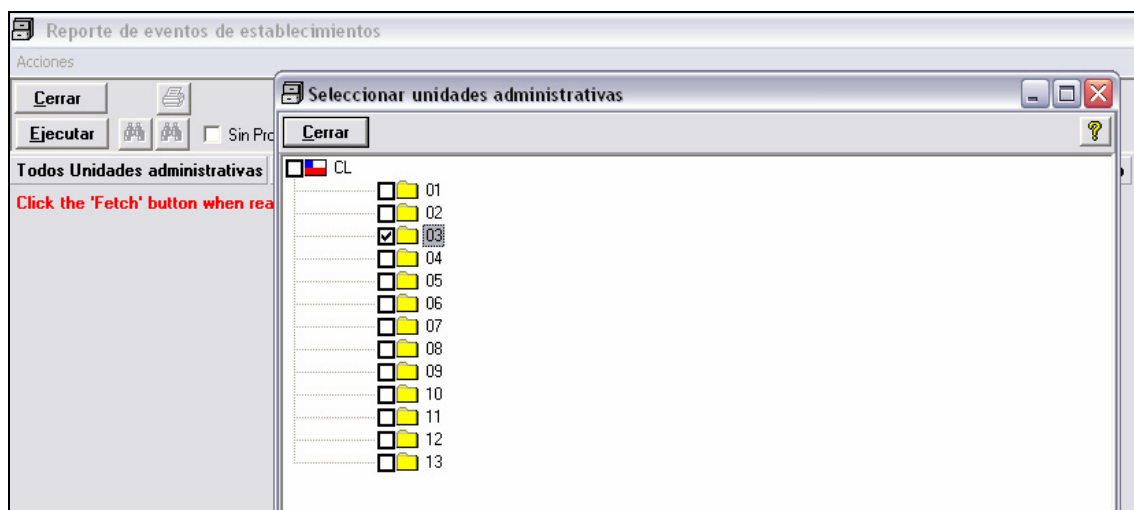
Reporte de eventos de establecimientos

Acciones

Cerrar

Ejecutar

Sin Pro

Todos Unidades administrativas

Click the 'Fetch' button when rea

Seleccionar unidades administrativas

Cerrar

?

CL

01

02

03

04

05

06

07

08

09

10

11

12

13